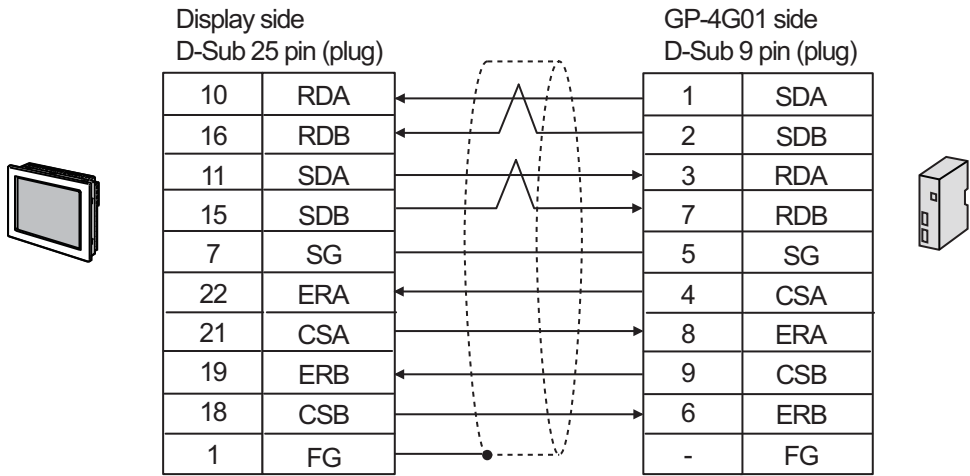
Display side
D-Sub 25 pin (plug)

| 10 | RDA |
|---|---|
| 16 | RDB |
| 11 | SDA |
| 15 | SDB |
| 7 | SG |
| 22 | ERA |
| 21 | CSA |
| 19 | ERB |
| 18 | CSB |
| 1 | FG |

GP-4G01 side
D-Sub 9 pin (plug)

| 1 | SDA |
|---|---|
| 2 | SDB |
| 3 | RDA |
| 7 | RDB |
| 5 | SG |
| 4 | CSA |
| 8 | ERA |
| 9 | CSB |
| 6 | ERB |
| - | FG |